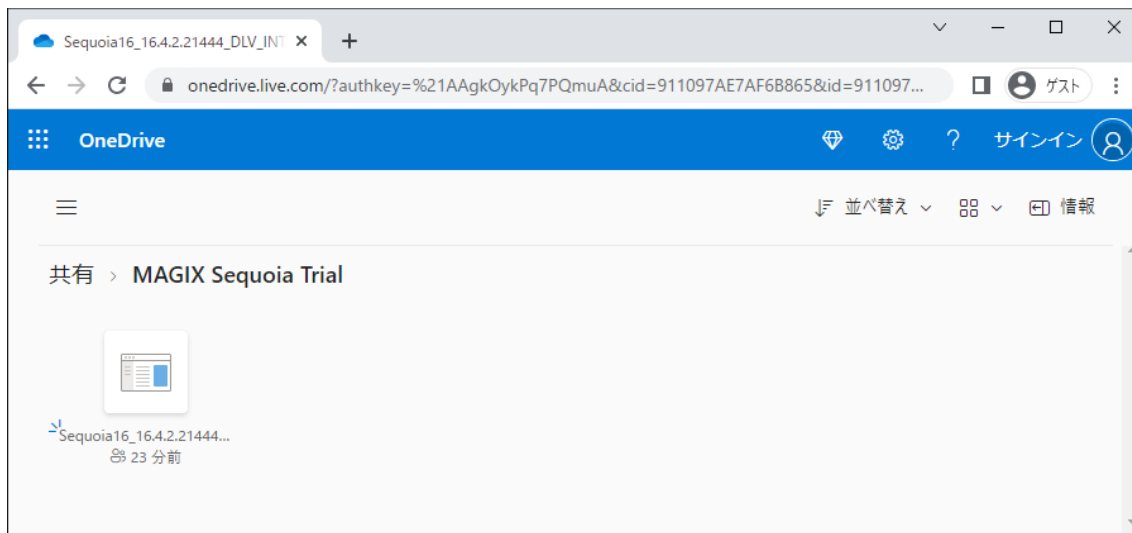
Sequoia16_16.4.2.21444_DLV_INT ×
+
onedrive.live.com/?authkey=%21AAgkOykPq7PQmuA&cid=911097AE7AF6B865&id=911097...
ゲスト
OneDrive
?
サインイン
並べ替え
情報
共有 › MAGIX Sequoia Trial
Sequoia16_16.4.2.21444...
23 分前